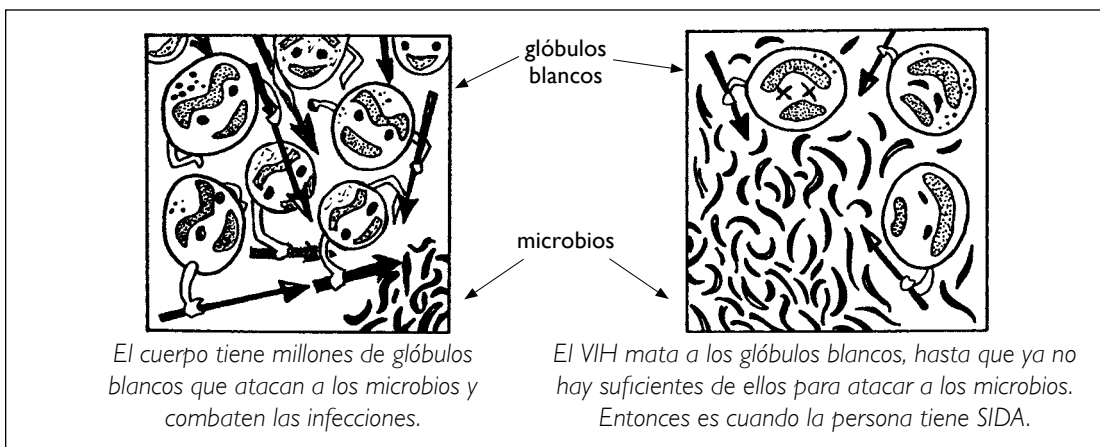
glóbulos blancos

microbios

El cuerpo tiene millones de glóbulos blancos que atacan a los microbios y combaten las infecciones.

El VIH mata a los glóbulos blancos, hasta que ya no hay suficientes de ellos para atacar a los microbios. Entonces es cuando la persona tiene SIDA.